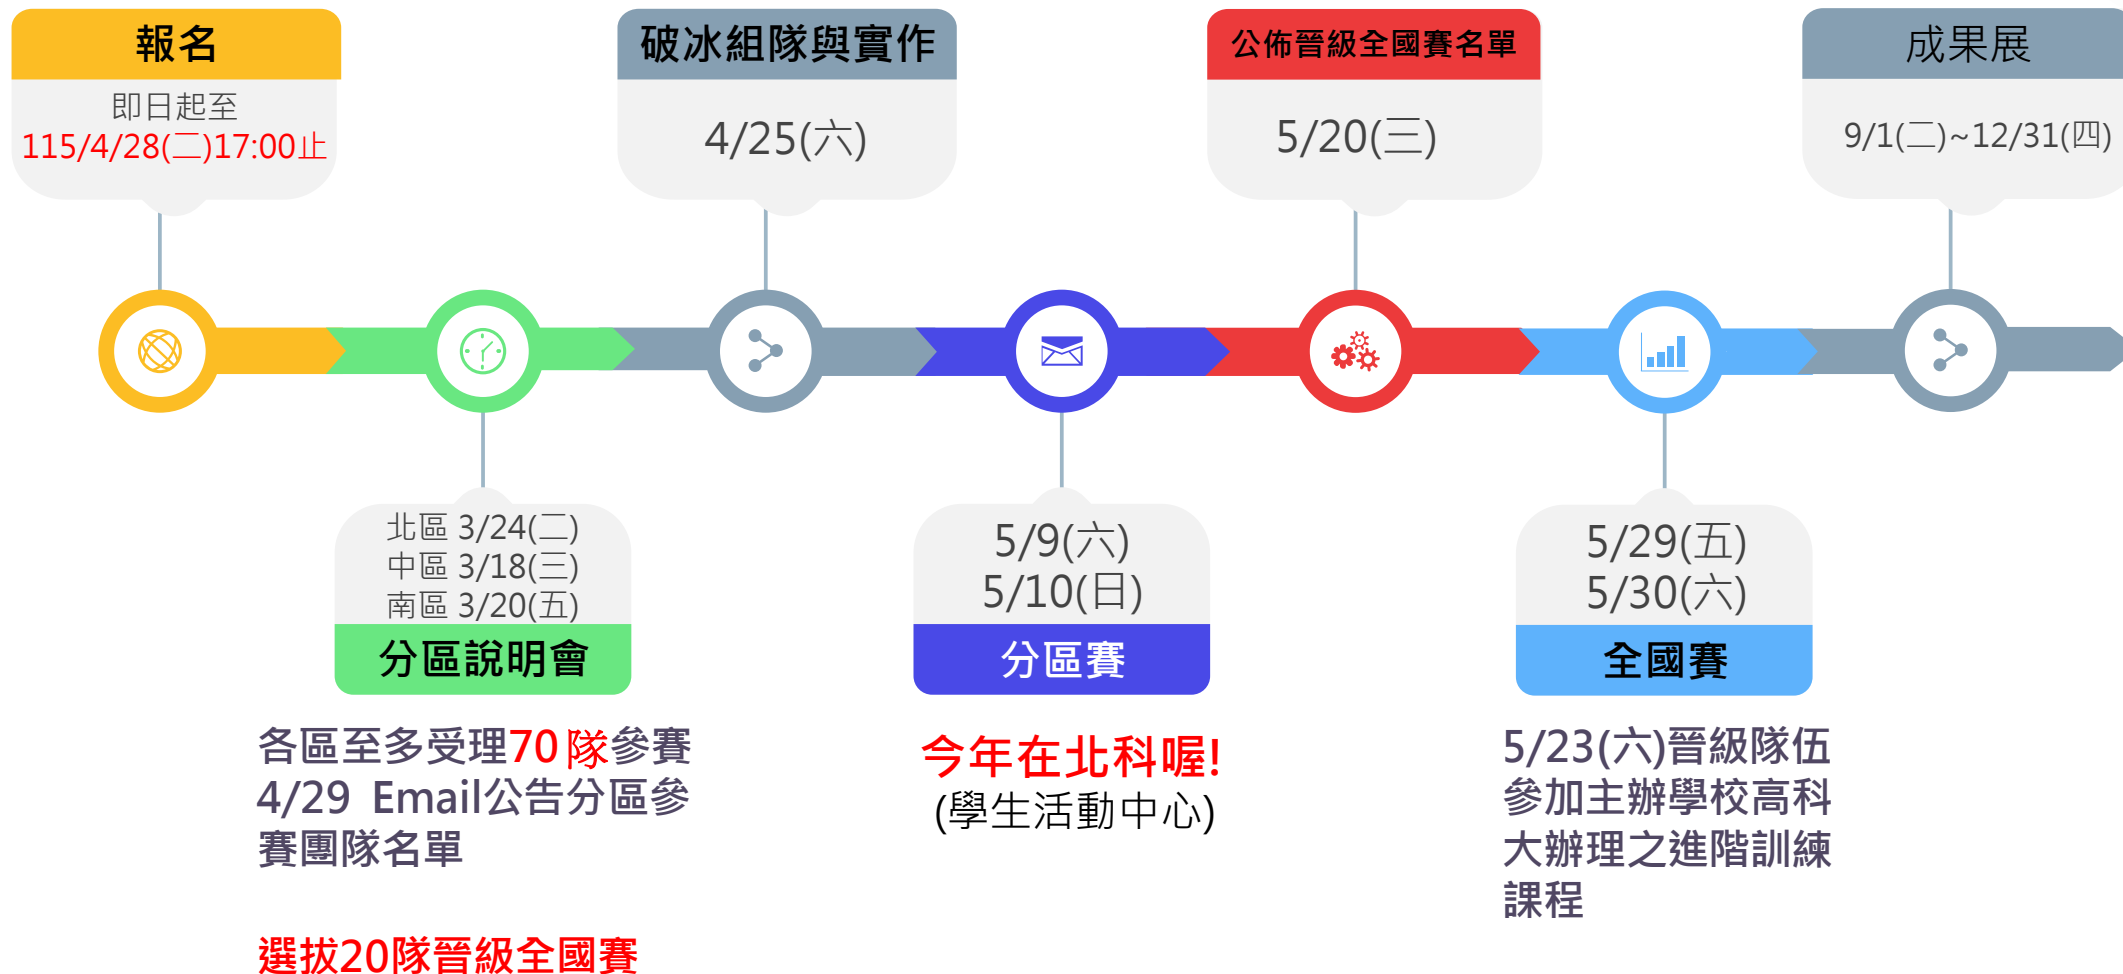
報名
即日起至
115/4/28(二)17:00止

破冰組隊與實作
4/25(六)

公佈晉級全國賽名單
5/20(三)

成果展
9/1(二)~12/31(四)

北區 3/24(二)
中區 3/18(三)
南區 3/20(五)
分區說明會

各區至多受理70隊參賽
4/29 Email公告分區參賽團隊名單

選拔20隊晉級全國賽

5/9(六)
5/10(日)
分區賽

今年在北科喔!
(學生活動中心)

5/29(五)
5/30(六)
全國賽

5/23(六)晉級隊伍參加主辦學校高科大辦理之進階訓練課程